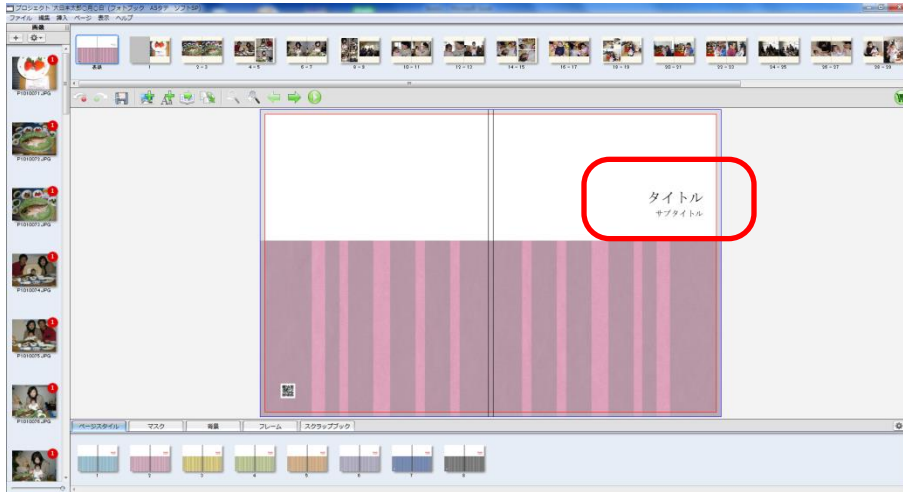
プロジェクト 大日本太郎乃見乃記 (フォトブック A5タテ ソフトSP)
ファイル 編集 挿入 ページ 表示 ヘルプ
画像
表紙 1 2－3 4－5 6－7 8－9 10－11 12－13 14－15 16－17 18－19 20－21 22－23 24－25 26－27 28－29
P1010271.JPG
P1010272.JPG
P1010273.JPG
P1010274.JPG
P1010275.JPG
P1010276.JPG
タイトル
サブタイトル
ページスタイル マスク 背景 フレーム スクラップブック
1 2 3 4 5 6 7 8